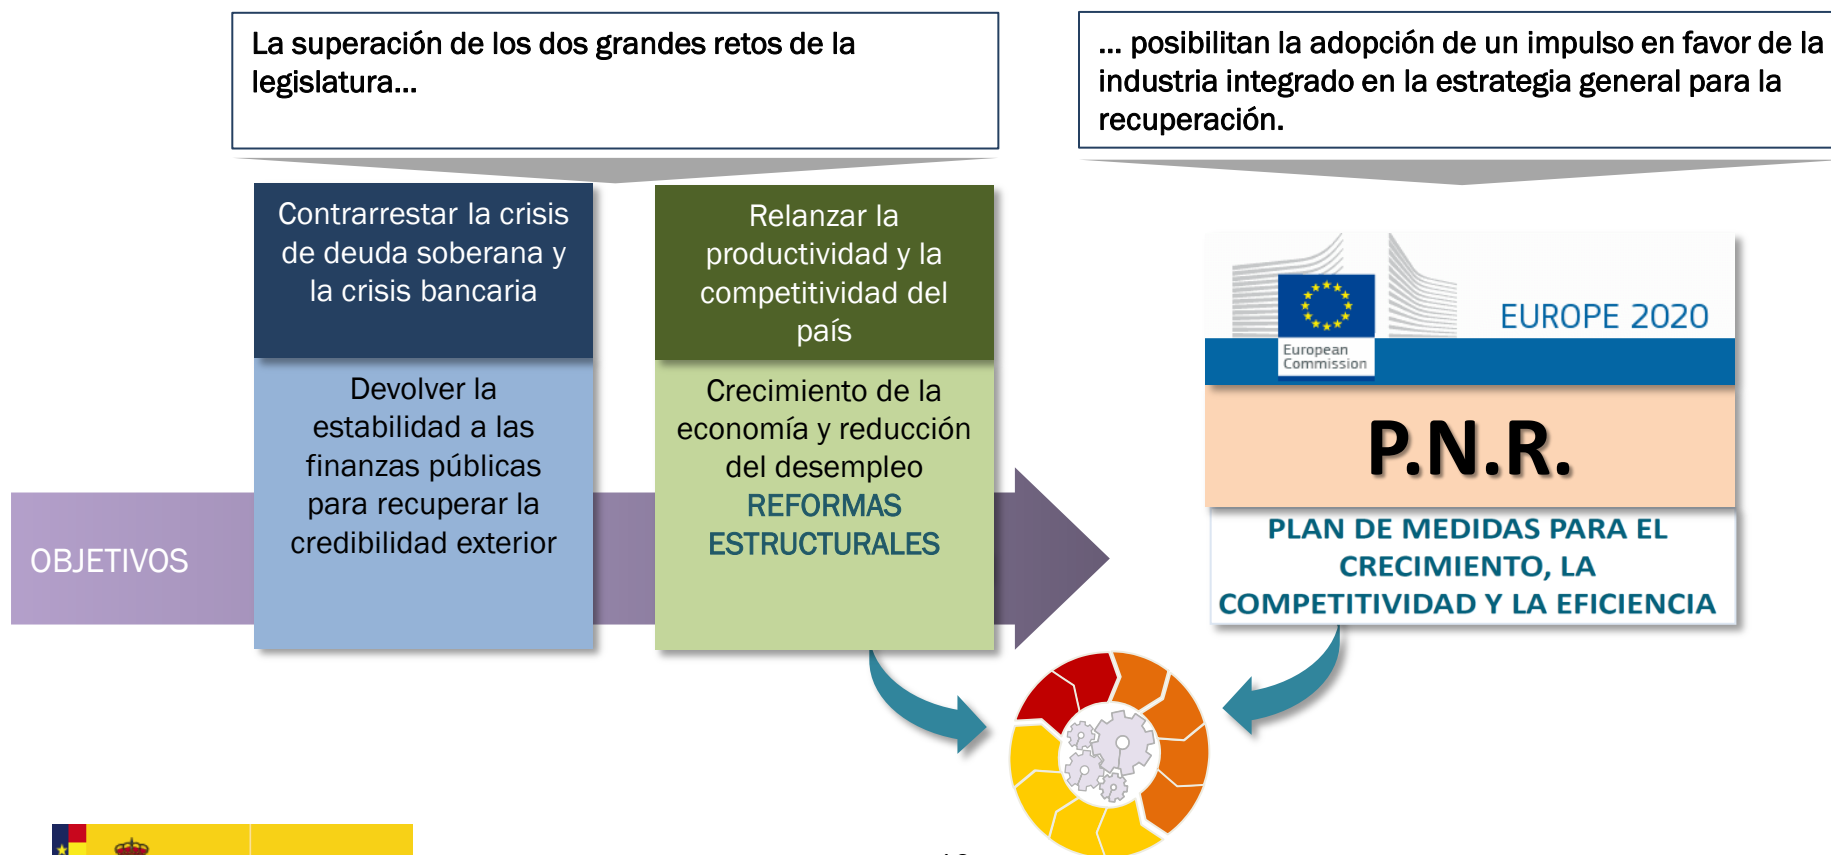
La superación de los dos grandes retos de la legislatura...

... posibilitan la adopción de un impulso en favor de la industria integrado en la estrategia general para la recuperación.

OBJETIVOS

Contrarrestar la crisis de deuda soberana y la crisis bancaria

Devolver la estabilidad a las finanzas públicas para recuperar la credibilidad exterior

Relanzar la productividad y la competitividad del país

Crecimiento de la economía y reducción del desempleo
REFORMAS ESTRUCTURALES

European Commission

EUROPE 2020

P.N.R.

PLAN DE MEDIDAS PARA EL CRECIMIENTO, LA COMPETITIVIDAD Y LA EFICIENCIA